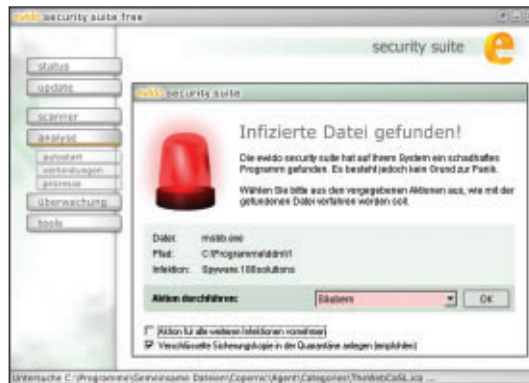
ewido security suite free

security suite

status
update
scanner
analyse
autostart
verbindungen
prozesse
überwachung
tools

ewido security suite

Infizierte Datei gefunden!

Die ewido security suite hat auf Ihrem System ein schädliches Programm gefunden. Es besteht jedoch kein Grund zur Panik.

Wählen Sie bitte aus den vorgegebenen Aktionen aus, wie mit der gefundenen Datei verfahren werden soll.

Datei: msiib.exe
Pfad: C:\Programme\ddm\1
Infektion: Spyware.180solutions

Aktion durchführen: Säubern OK

Aktion für alle weiteren Infektionen vornehmen
Verschlüsselte Sicherungskopie in der Quarantäne anlegen (empfohlen)

Untersuche C:\Programme\Gemeinsame Dateien\Copernic\Agent\Categories\TheWebCalLica ...